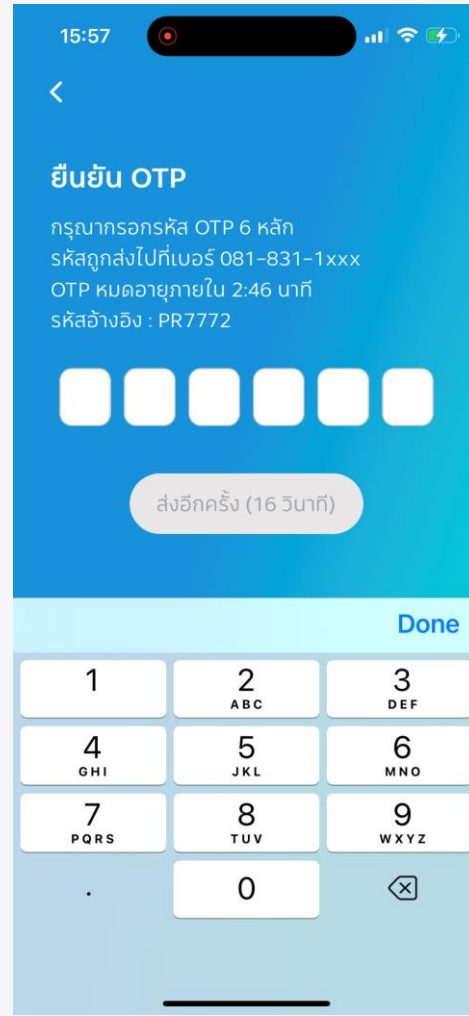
15:57

<

ยืนยัน OTP

กรุณากรอกรหัส OTP 6 หลัก
รหัสถูกส่งไปที่เบอร์ 081-831-1xxx
OTP หมดอายุภายใน 2:46 นาที
รหัสอ้างอิง : PR7772

ส่งอีกครั้ง (16 วินาที)

Done

1
2 ABC
3 DEF
4 GHI
5 JKL
6 MNO
7 PQRS
8 TUV
9 WXYZ
.
0